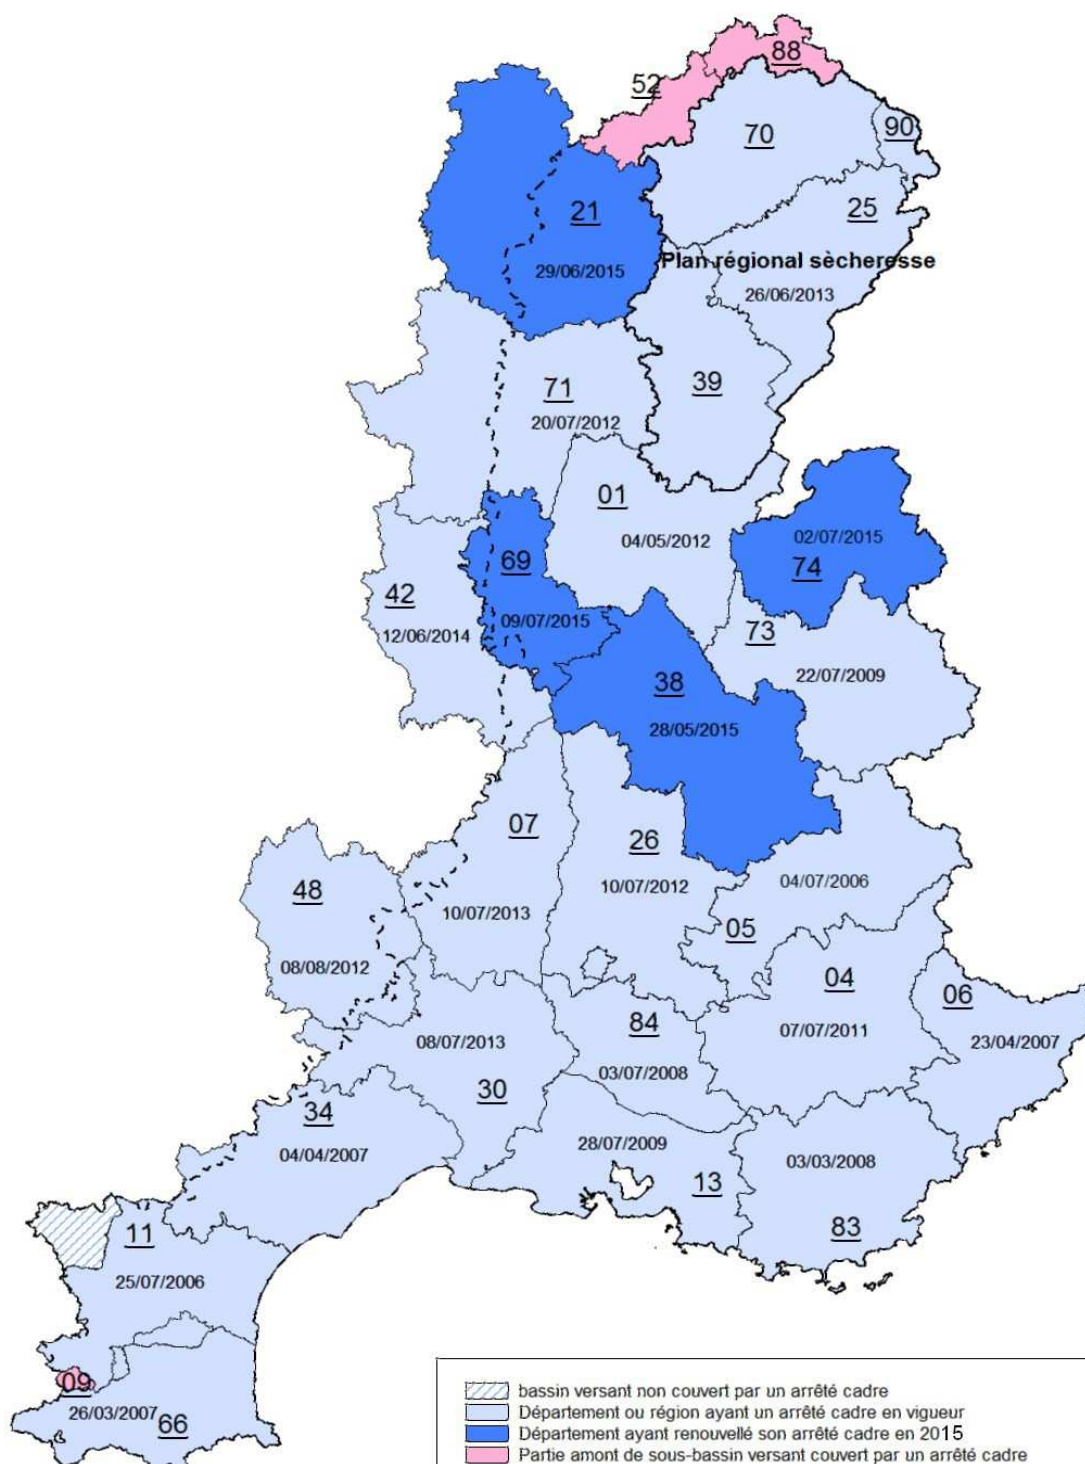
52
88
70
90
21
25
29/06/2015
Plan régional sècheresse
26/06/2013
71
39
20/07/2012
01
04/05/2012
02/07/2015
69
74
42
09/07/2015
73
12/06/2014
38
22/07/2009
28/05/2015
07
26
48
10/07/2012
04/07/2006
10/07/2013
05
08/08/2012
04
06
84
08/07/2013
07/07/2011
23/04/2007
03/07/2008
30
34
28/07/2009
04/04/2007
03/03/2008
13
83
11
25/07/2006
09
26/03/2007
66

bassin versant non couvert par un arrêté cadre
Département ou région ayant un arrêté cadre en vigueur
Département ayant renouvellé son arrêté cadre en 2015
Partie amont de sous-bassin versant couvert par un arrêté cadre